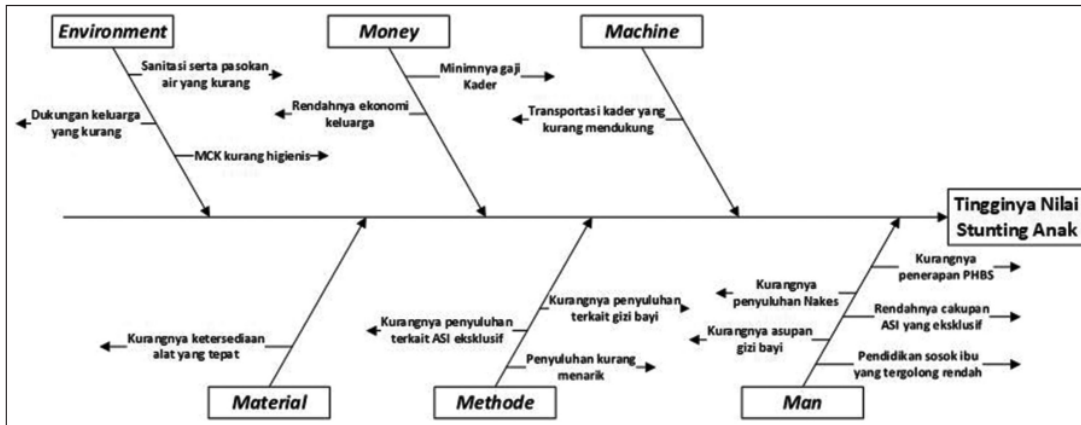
Environment

Sanitasi serta pasokan air yang kurang

Dukungan keluarga yang kurang

MCK kurang higienis

Money

Minimnya gaji Kader

Rendahnya ekonomi keluarga

Machine

Transportasi kader yang kurang mendukung

Tingginya Nilai Stunting Anak

Kurangnya ketersediaan alat yang tepat

Material

Kurangnya penyuluhan terkait ASI eksklusif

Kurangnya penyuluhan terkait gizi bayi

Penyuluhan kurang menarik

Methode

Kurangnya penyuluhan Nakes

Kurangnya asupan gizi bayi

Kurangnya penerapan PHBS

Rendahnya cakupan ASI yang eksklusif

Pendidikan sosok ibu yang tergolong rendah

Man